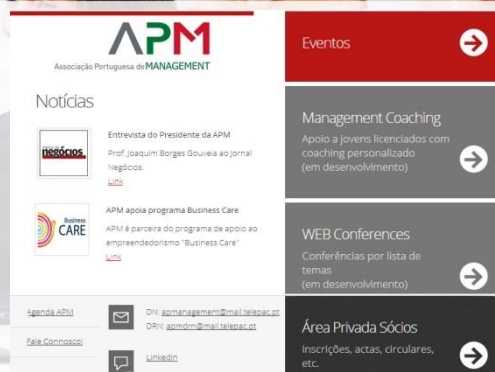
APM
Associação Portuguesa de MANAGEMENT

Notícias

negócios

Entrevista do Presidente da APM

Prof. Joaquim Borges Gouveia ao Jornal Negócios.

Link

Business CARE

APM apoia programa Business Care

APM é parceira do programa de apoio ao empreendedorismo "Business Care"

Link

Agenda APM

Fale Connosco!

DN: apmanagement@mail.telepac.pt
DRN: apmdrn@mail.telepac.pt

Linkedin

Eventos

Management Coaching

Apoio a jovens licenciados com coaching personalizado (em desenvolvimento)

WEB Conferences

Conferências por lista de temas (em desenvolvimento)

Área Privada Sócios

Inscrições, actas, circulares, etc.